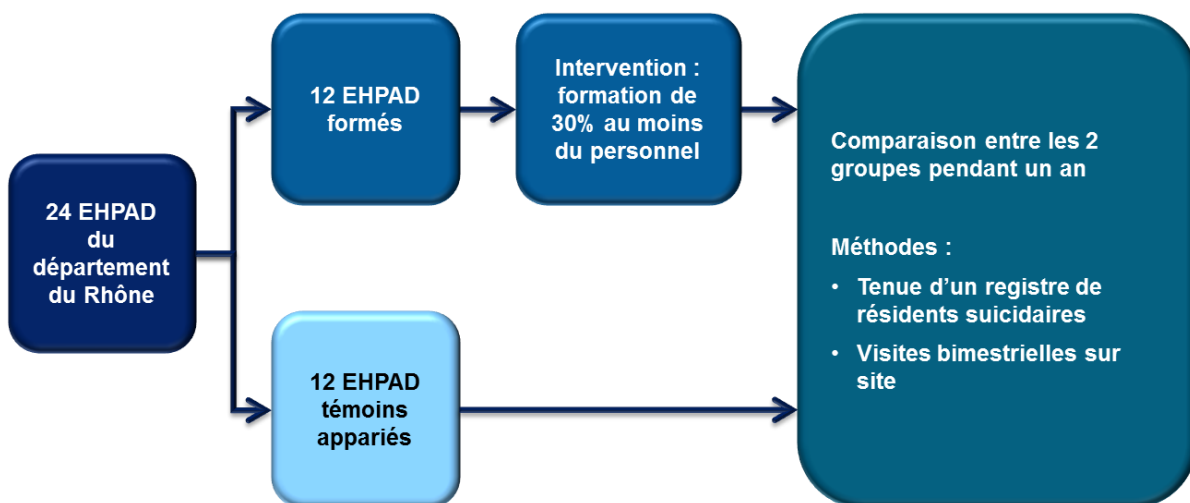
24 EHPAD du département du Rhône

12 EHPAD formés

Intervention : formation de 30% au moins du personnel

12 EHPAD témoins appariés

Comparaison entre les 2 groupes pendant un an

Méthodes :

• Tenue d'un registre de résidents suicidaires

• Visites bimestrielles sur site